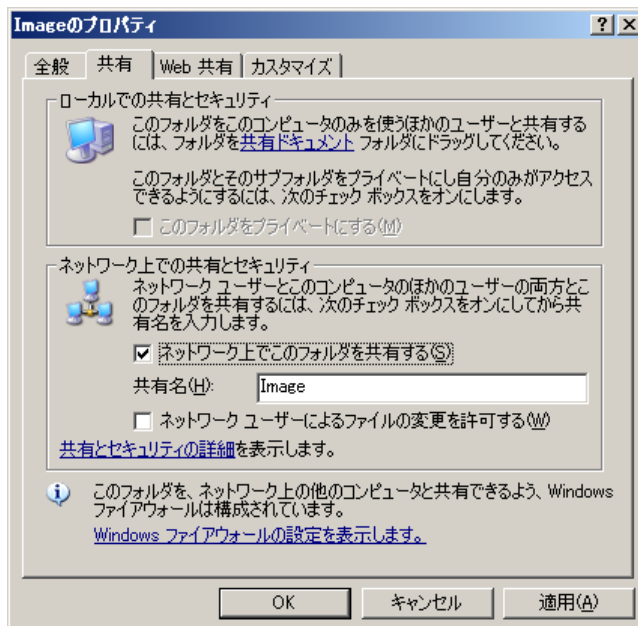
Imageのプロパティ
? X

全般 | 共有 | Web 共有 | カスタマイズ

ローカルでの共有とセキュリティ
このフォルダをこのコンピュータのみを使うほかのユーザーと共有するには、フォルダを共有ドキュメント フォルダにドラッグしてください。

このフォルダとそのサブフォルダをプライベートにし自分のみがアクセスできるようにするには、次のチェック ボックスをオンにします。

☐ このフォルダをプライベートにする(M)

ネットワーク上での共有とセキュリティ
ネットワーク ユーザーとこのコンピュータのほかのユーザーの両方とこのフォルダを共有するには、次のチェック ボックスをオンにしてから共有名を入力します。

☑ ネットワーク上でこのフォルダを共有する(S)

共有名(H): Image

☐ ネットワーク ユーザーによるファイルの変更を許可する(W)

共有とセキュリティの詳細を表示します。

このフォルダを、ネットワーク上の他のコンピュータと共有できるよう、Windows ファイアウォールは構成されています。
Windows ファイアウォールの設定を表示します。

OK | キャンセル | 適用(A)